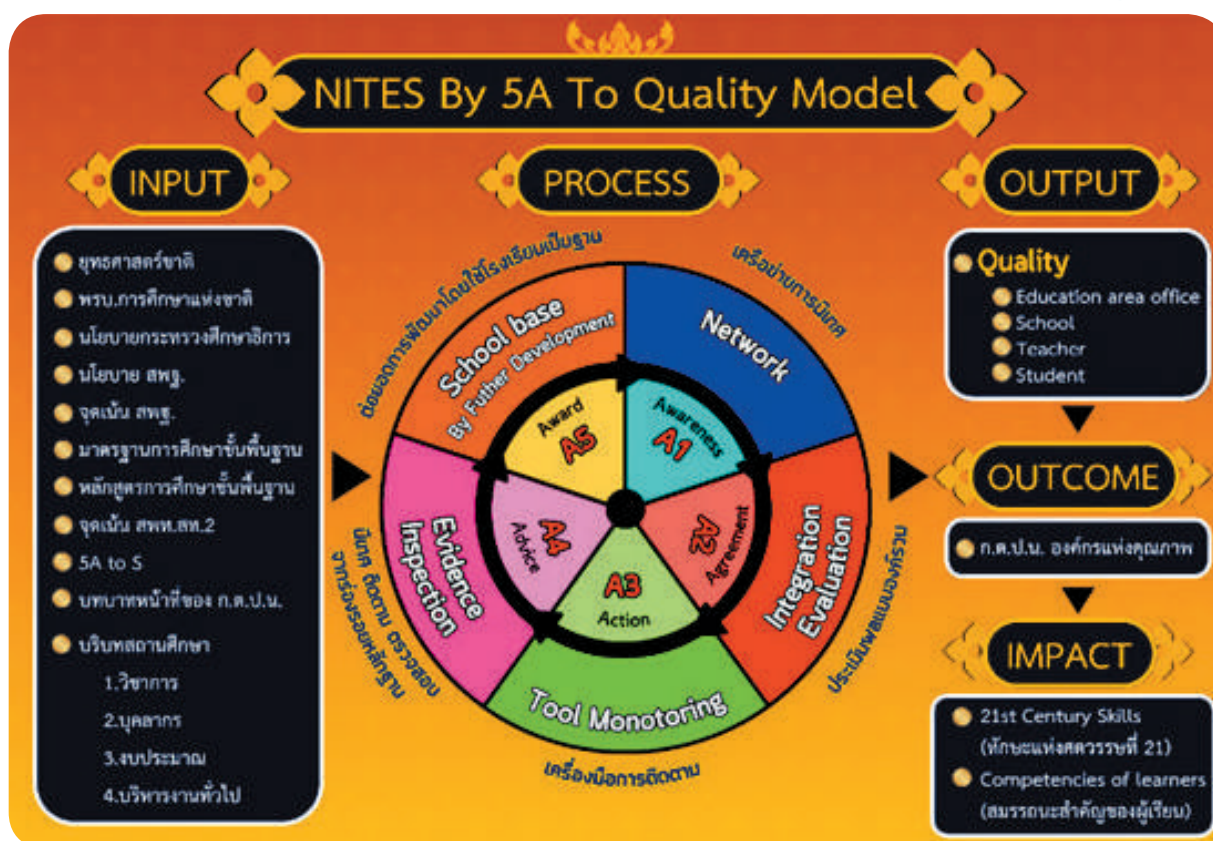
NITES By 5A To Quality Model

INPUT

ยุทธศาสตร์ชาติ
พรบ.การศึกษาแห่งชาติ
นโยบายกระทรวงศึกษาธิการ
นโยบาย สพฐ.
จุดเน้น สพฐ.
มาตรฐานการศึกษาขั้นพื้นฐาน
หลักสูตรการศึกษาขั้นพื้นฐาน
จุดเน้น สพม.สท.2
5A to S
บทบาทหน้าที่ของ ก.ต.ป.น.
บริบทสถานศึกษา
1.วิชาการ
2.บุคลากร
3.งบประมาณ
4.บริหารงานทั่วไป

PROCESS

ต่อยอดการพัฒนาโดยใช้โรงเรียนเป็นฐาน
School base
By Futher Development
เครือข่ายการนิเทศ
Network
Integration Evaluation
ประเมินผลแบบองค์รวม
Tool Monotoring
เครื่องมือการติดตาม
Evidence Inspection
นิเทศ ติดตาม ตรวจสอบ จากร่องรอยหลักฐาน
Award
A5
Awareness
A1
A2
Agreement
A3
Action
A4
Advice

OUTPUT

Quality
Education area office
School
Teacher
Student

OUTCOME

ก.ต.ป.น. องค์กรแห่งคุณภาพ

IMPACT

21st Century Skills
(ทักษะแห่งศตวรรษที่ 21)
Competencies of learners
(สมรรถนะสำคัญของผู้เรียน)